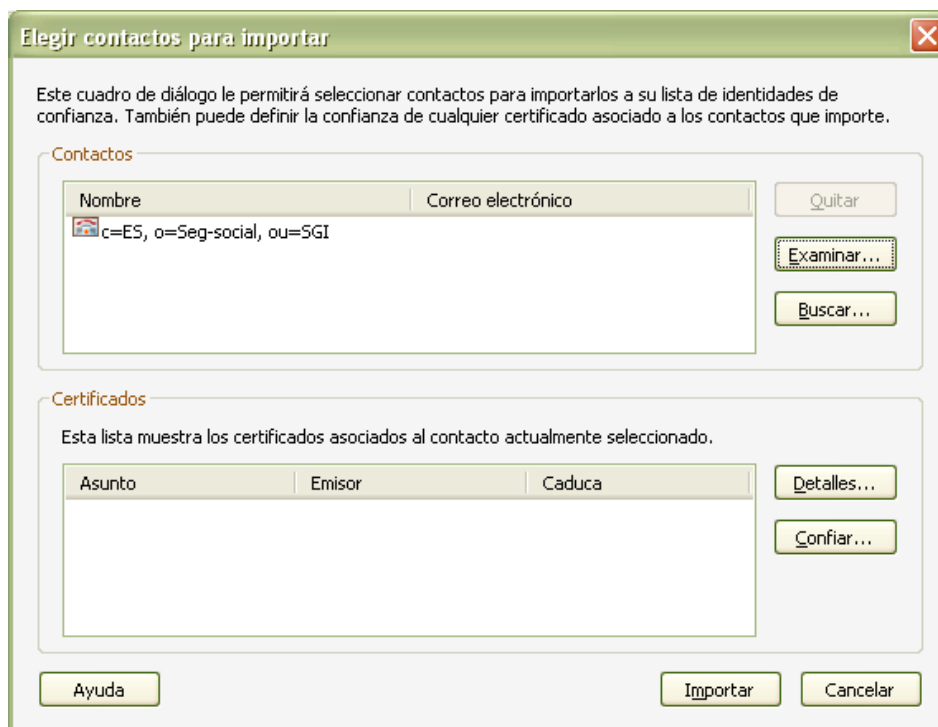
Elegir contactos para importar

Este cuadro de diálogo le permitirá seleccionar contactos para importarlos a su lista de identidades de confianza. También puede definir la confianza de cualquier certificado asociado a los contactos que importe.

Contactos

| Nombre | Correo electrónico |
|---|---|
| c=ES, o=Seg-social, ou=SGI | |

Quitar

Examinar...

Buscar...

Certificados

Esta lista muestra los certificados asociados al contacto actualmente seleccionado.

| Asunto | Emisor | Caduca |
|---|---|---|

Detalles...

Confiar...

Ayuda

Importar

Cancelar